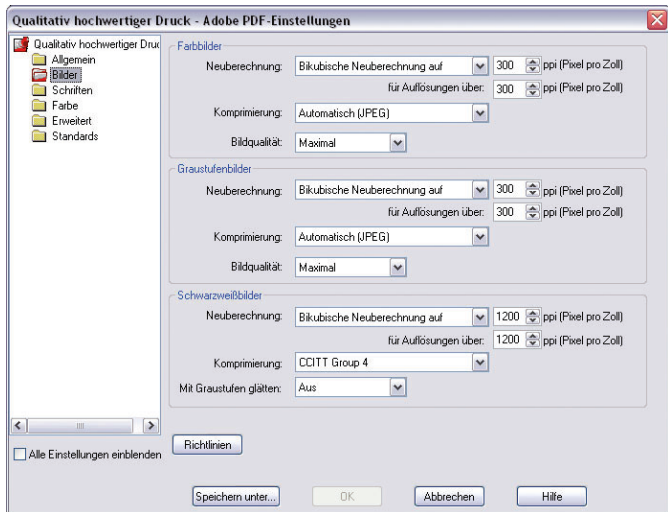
Qualitativ hochwertiger Druck - Adobe PDF-Einstellungen

Qualitativ hochwertiger Druc
Allgemein
Bilder
Schriften
Farbe
Erweitert
Standards

Farbbilder
Neuberechnung: Bikubische Neuberechnung auf 300 ppi (Pixel pro Zoll)
für Auflösungen über: 300 ppi (Pixel pro Zoll)
Komprimierung: Automatisch (JPEG)
Bildqualität: Maximal

Graustufenbilder
Neuberechnung: Bikubische Neuberechnung auf 300 ppi (Pixel pro Zoll)
für Auflösungen über: 300 ppi (Pixel pro Zoll)
Komprimierung: Automatisch (JPEG)
Bildqualität: Maximal

Schwarzweißbilder
Neuberechnung: Bikubische Neuberechnung auf 1200 ppi (Pixel pro Zoll)
für Auflösungen über: 1200 ppi (Pixel pro Zoll)
Komprimierung: CCITT Group 4
Mit Graustufen glätten: Aus

Alle Einstellungen einblenden
Richtlinien

Speichern unter... OK Abbrechen Hilfe